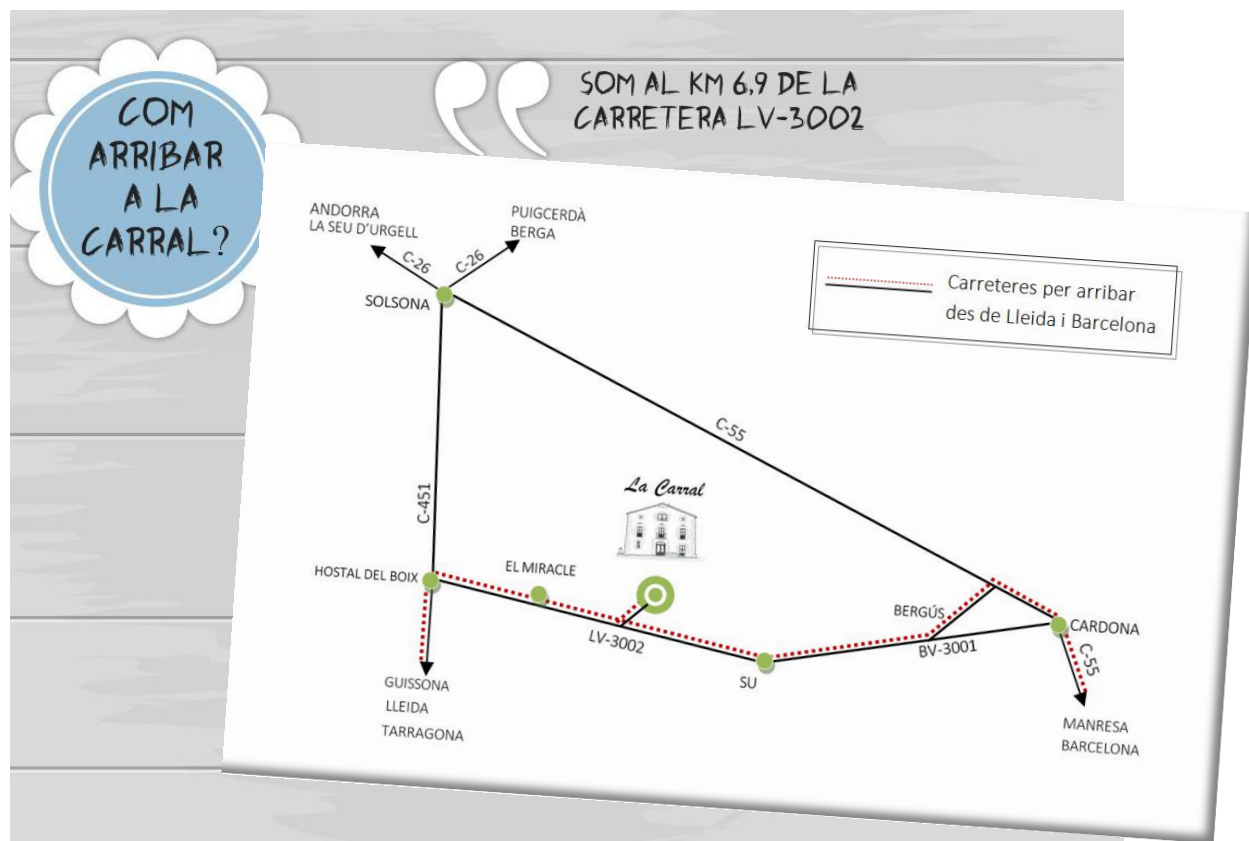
COM ARRIBAR A LA CARRAL?

SOM AL KM 6,9 DE LA CARRETERA LV-3002

ANDORRA
LA SEU D'URGELL

PUIGCERDÀ
BERGA

C-26

C-26

SOLSONA

Carreteres per arribar des de Lleida i Barcelona

C-55

C-451

La Carral

HOSTAL DEL BOIX

EL MIRACLE

LV-3002

SU

BERGÚS

BV-3001

CARDONA

C-55

GUISSONA
LLEIDA
TARRAGONA

MANRESA
BARCELONA